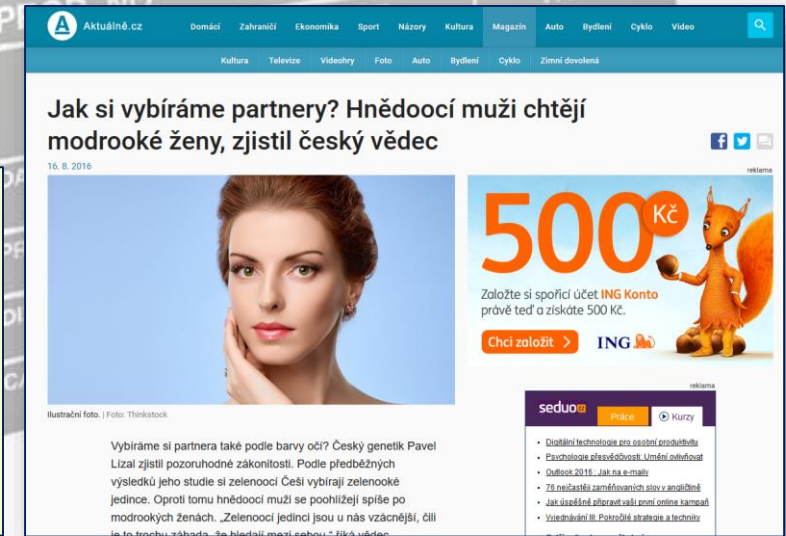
Aktuálně.cz

Domácí Zahraničí Ekonomika Sport Názory Kultura Magazín Auto Bydlení Cyklo Video

Kultura Televize Videohry Foto Auto Bydlení Cyklo Zimní dovolená

Jak si vybíráme partnery? Hnědoocí muži chtějí modrooké ženy, zjistil český vědec

16. 8. 2016

reklama

500 Kč

Založte si spořicí účet ING Konto právě teď a získáte 500 Kč.

Chci založit >

ING

Ilustrační foto. | Foto: Thinkstock

reklama

seduo.cz

Práce

Kurzy

- Digitální technologie pro osobní produktivitu
- Psychologie přesvědčování: Umění ovlivňovat
- Outlook 2016 : Jak na e-maily
- 76 nejčastěji zaměňovaných slov v angličtině
- Jak úspěšně připravit vaši první online kampaň
- Vyjednávání III: Pokročilé strategie a techniky

Vybíráme si partnera také podle barvy očí? Český genetik Pavel Lízal zjistil pozoruhodné zákonitosti. Podle předběžných výsledků jeho studie si zelenoocí Češi vybírají zelenooké jedince. Oproti tomu hnědoocí muži se poohlížejí spíše po modrookých ženách. „Zelenoocí jedinci jsou u nás vzácnější, čili je to trochu záhada, že hledají mezi sebou," říká vědec.